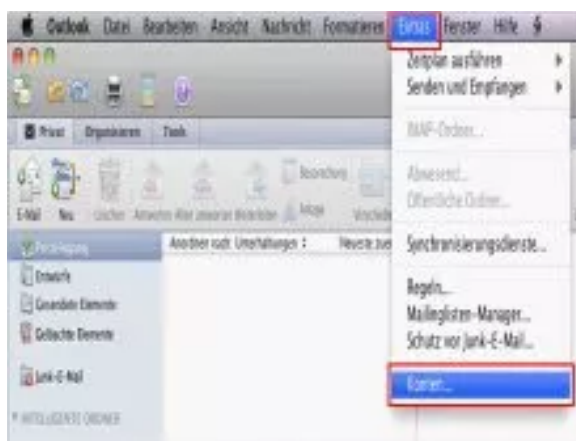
Outlook Datei Bearbeiten Ansicht Nachricht Formatieren Extras Fenster Hilfe

Privat Organisieren Tools

E-Mail Neu Löschen Antworten Allen antworten Weiterleiten Besprechung Anlage Verschieben

Posteingang
Entwürfe
Gesendete Elemente
Gelöschte Elemente
Junk-E-Mail
INTELLIGENTE ORDNER

Anordnen nach: Unterhaltungen Neueste zuerst

Zeitplan ausführen
Senden und Empfangen
IMAP-Ordner...
Abwesend...
Öffentliche Ordner...
Synchronisierungsdienste...
Regeln...
Mailinglisten-Manager...
Schutz vor Junk-E-Mail...
Konten...